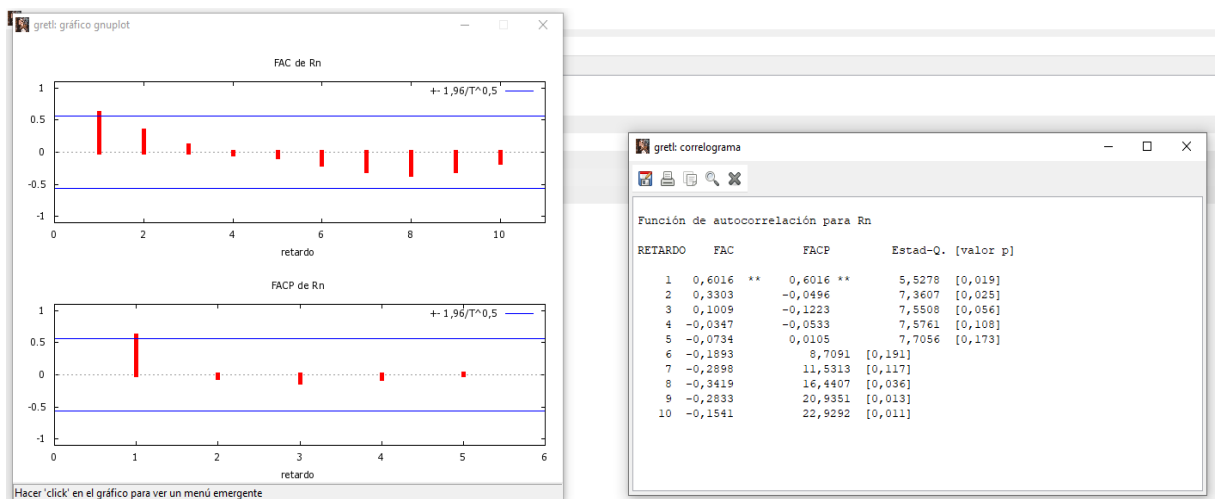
gretl: gráfico gnuplot

FAC de Rn

+- 1,96/T^0,5

1
0.5
0
-0.5
-1

0 2 4 6 8 10

retardo

FACP de Rn

+- 1,96/T^0,5

1
0.5
0
-0.5
-1

0 1 2 3 4 5 6

retardo

Hacer 'click' en el gráfico para ver un menú emergente

gretl: correlograma

Función de autocorrelación para Rn

| RETARDO | FAC | | FACP | | Estad-Q. | [valor p] |
|---|---|---|---|---|---|---|
| 1 | 0,6016 | ** | 0,6016 | ** | 5,5278 | [0,019] |
| 2 | 0,3303 | | -0,0496 | | 7,3607 | [0,025] |
| 3 | 0,1009 | | -0,1223 | | 7,5508 | [0,056] |
| 4 | -0,0347 | | -0,0533 | | 7,5761 | [0,108] |
| 5 | -0,0734 | | 0,0105 | | 7,7056 | [0,173] |
| 6 | -0,1893 | | 8,7091 | [0,191] | | |
| 7 | -0,2898 | | 11,5313 | [0,117] | | |
| 8 | -0,3419 | | 16,4407 | [0,036] | | |
| 9 | -0,2833 | | 20,9351 | [0,013] | | |
| 10 | -0,1541 | | 22,9292 | [0,011] | | |